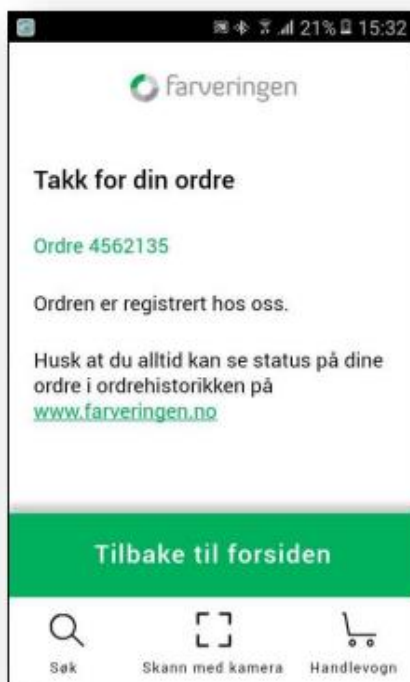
21% 15:32

farveringen

Takk for din ordre

Ordre 4562135

Ordren er registrert hos oss.

Husk at du alltid kan se status på dine ordre i ordrehistorikken på www.farveringen.no

Tilbake til forsiden

Søk
Skann med kamera
Handlevogn